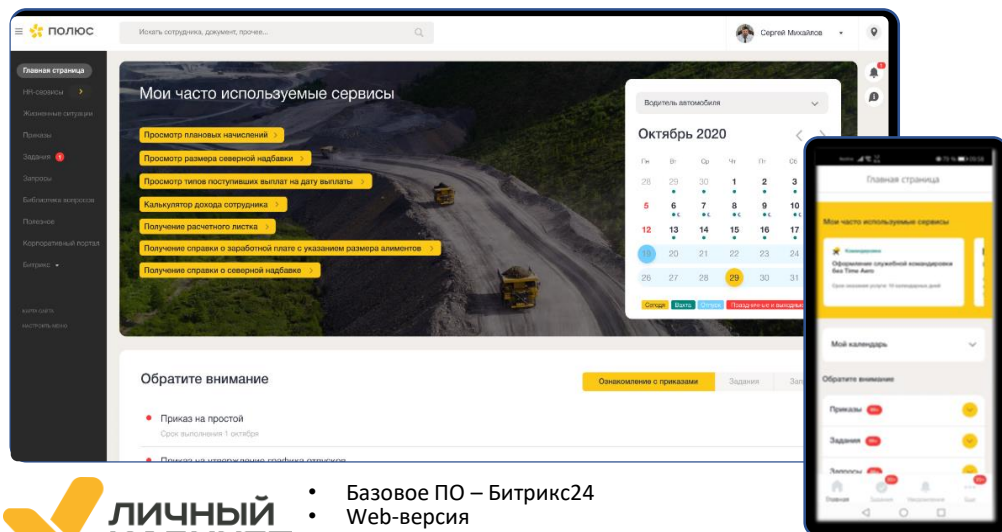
ПОЛЮС

Искать сотрудника, документ, прочее...

Сергей Михайлов

Главная страница
HR-сервисы
Жизненные ситуации
Приказы
Задания
Запросы
Библиотека вопросов
Полезное
Корпоративный портал
Битрикс

Мои часто используемые сервисы

Просмотр плановых начислений
Просмотр размера северной надбавки
Просмотр типов поступивших выплат на дату выплаты
Калькулятор дохода сотрудника
Получение расчетного листка
Получение справки о заработной плате с указанием размера алиментов
Получение справки о северной надбавке

Водитель автомобиля

Октябрь 2020

| Пн | Вт | Ср | Чт | Пт | Сб |
|---|---|---|---|---|---|
| 28 | 29 | 30 | 1 | 2 | 3 |
| 5 | 6 | 7 | 8 | 9 | 10 |
| 12 | 13 | 14 | 15 | 16 | 17 |
| 19 | 20 | 21 | 22 | 23 | 24 |
| 26 | 27 | 28 | 29 | 30 | 31 |

Сегодня Вахта Отгул Праздничные и выходные

Обратите внимание

Ознакомление с приказами Задания За

Приказ на простой
Срок выполнения 1 октября

Главная страница

Мои часто используемые сервисы

Командировки
Оформление служебной командировки без Time Авто

Мой календарь

Обратите внимание

Приказы
Задания
Запросы

Главная

ЛИЧНЫЙ

• Базовое ПО – Битрикс24
• Web-версия